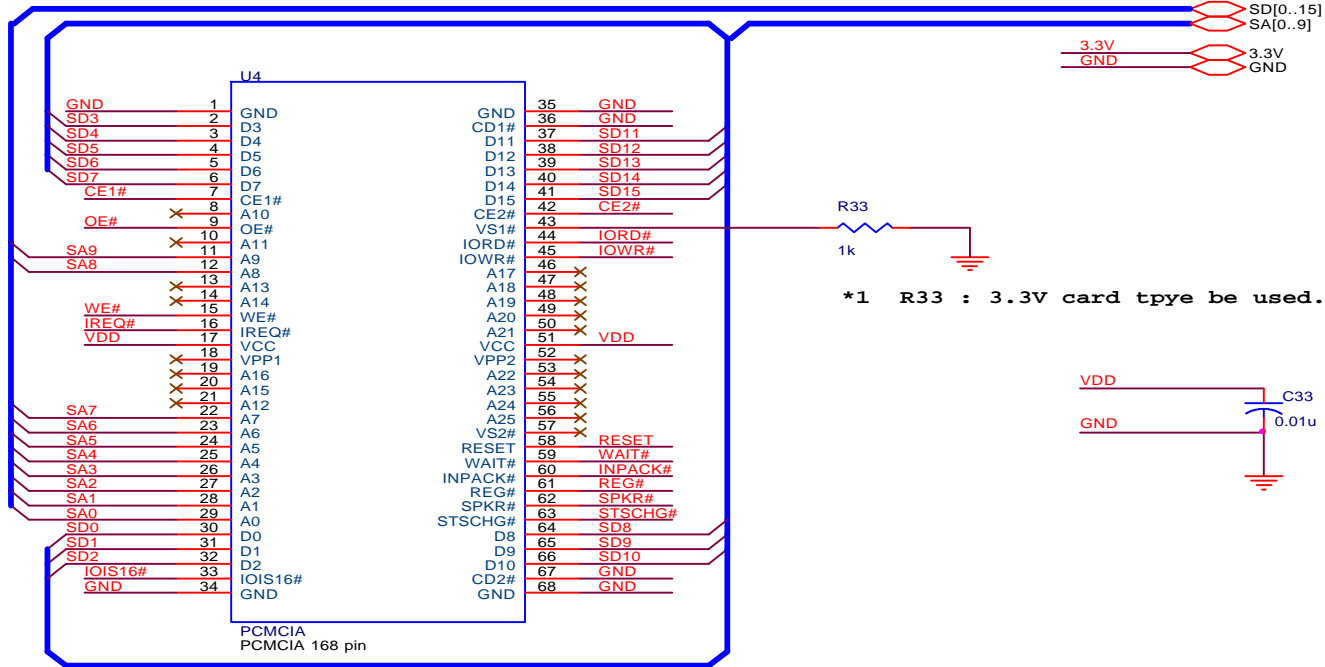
SD[0..15]
SA[0..9]

3.3V
GND
3.3V
GND

U4

| Net | Pin | Name | Name | Pin | Net |
|---|---|---|---|---|---|
| GND | 1 | GND | GND | 35 | GND |
| SD3 | 2 | D3 | CD1# | 36 | GND |
| SD4 | 3 | D4 | D11 | 37 | SD11 |
| SD5 | 4 | D5 | D12 | 38 | SD12 |
| SD6 | 5 | D6 | D13 | 39 | SD13 |
| SD7 | 6 | D7 | D14 | 40 | SD14 |
| CE1# | 7 | CE1# | D15 | 41 | SD15 |
| | 8 | A10 | CE2# | 42 | CE2# |
| OE# | 9 | OE# | VS1# | 43 | |
| | 10 | A11 | IORD# | 44 | IORD# |
| SA9 | 11 | A9 | IOWR# | 45 | IOWR# |
| SA8 | 12 | A8 | A17 | 46 | |
| | 13 | A13 | A18 | 47 | |
| | 14 | A14 | A19 | 48 | |
| WE# | 15 | WE# | A20 | 49 | |
| IREQ# | 16 | IREQ# | A21 | 50 | |
| VDD | 17 | VCC | VCC | 51 | VDD |
| | 18 | VPP1 | VPP2 | 52 | |
| | 19 | A16 | A22 | 53 | |
| | 20 | A15 | A23 | 54 | |
| | 21 | A12 | A24 | 55 | |
| SA7 | 22 | A7 | A25 | 56 | |
| SA6 | 23 | A6 | VS2# | 57 | |
| SA5 | 24 | A5 | RESET | 58 | RESET |
| SA4 | 25 | A4 | WAIT# | 59 | WAIT# |
| SA3 | 26 | A3 | INPACK# | 60 | INPACK# |
| SA2 | 27 | A2 | REG# | 61 | REG# |
| SA1 | 28 | A1 | SPKR# | 62 | SPKR# |
| SA0 | 29 | A0 | STSCHG# | 63 | STSCHG# |
| SD0 | 30 | D0 | D8 | 64 | SD8 |
| SD1 | 31 | D1 | D9 | 65 | SD9 |
| SD2 | 32 | D2 | D10 | 66 | SD10 |
| IOIS16# | 33 | IOIS16# | CD2# | 67 | GND |
| GND | 34 | GND | GND | 68 | GND |

PCMCIA
PCMCIA 168 pin

R33
1k

*1 R33 : 3.3V card tpye be used.

VDD
GND
C33
0.01u